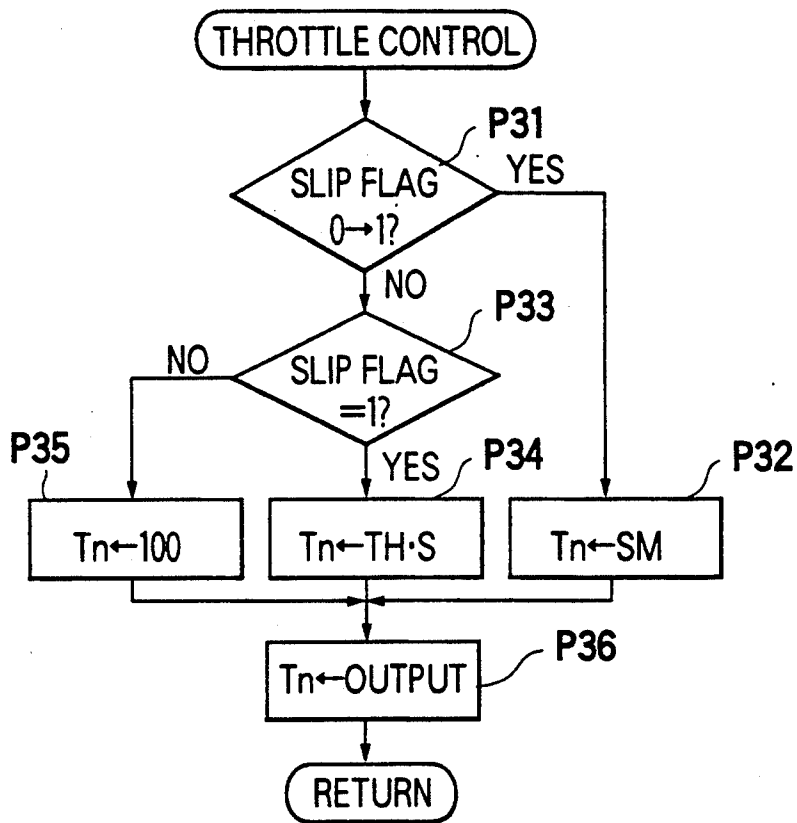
THROTTLE CONTROL

P31

SLIP FLAG $0 \rightarrow 1$?

YES

NO

P33

NO

SLIP FLAG $=1$?

YES

P35

P34

P32

$Tn \leftarrow 100$

$Tn \leftarrow TH \cdot S$

$Tn \leftarrow SM$

P36

$Tn \leftarrow$ OUTPUT

RETURN